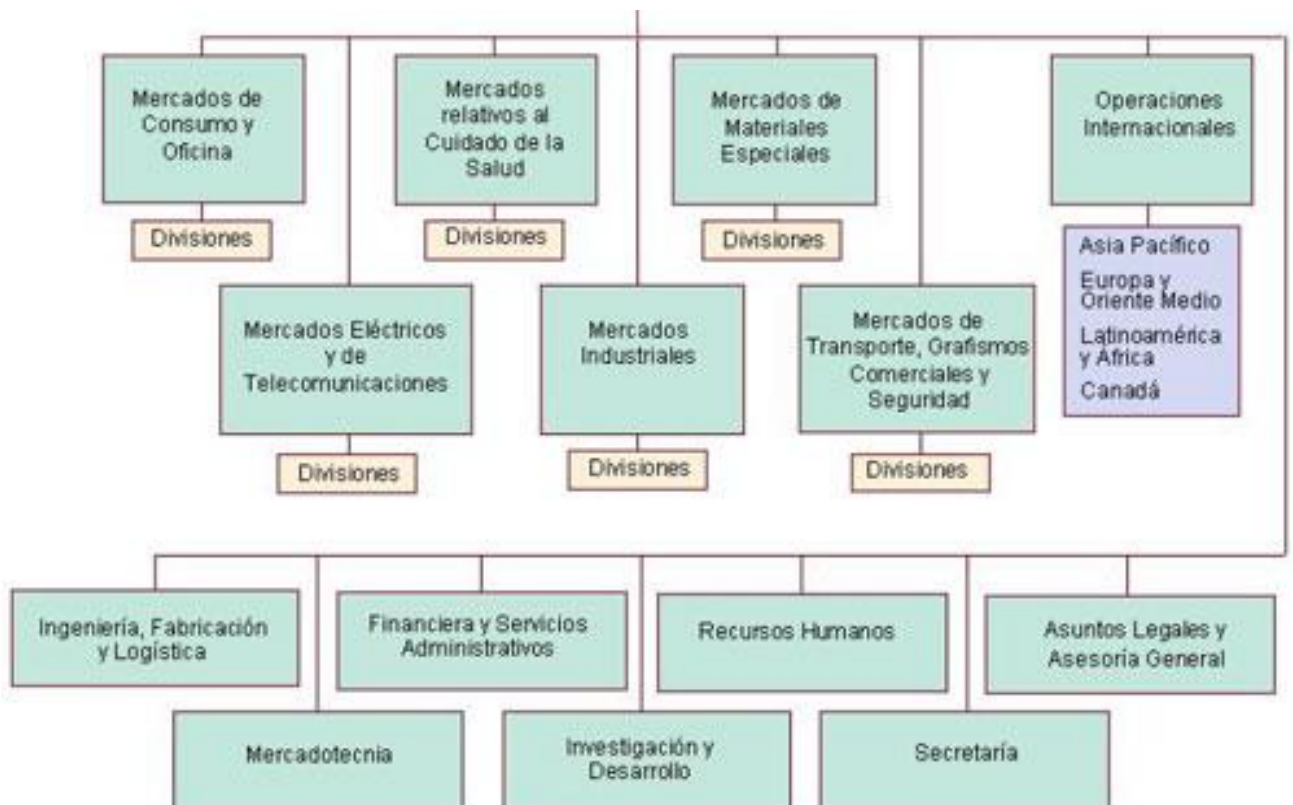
Mercados de Consumo y Oficina

Divisiones

Mercados relativos al Cuidado de la Salud

Divisiones

Mercados de Materiales Especiales

Divisiones

Operaciones Internacionales

Asia Pacífico
Europa y Oriente Medio
Latinoamérica y África
Canadá

Mercados Eléctricos y de Telecomunicaciones

Divisiones

Mercados Industriales

Divisiones

Mercados de Transporte, Grafismos Comerciales y Seguridad

Divisiones

Ingeniería, Fabricación y Logística

Financiera y Servicios Administrativos

Recursos Humanos

Asuntos Legales y Asesoría General

Mercadotecnia

Investigación y Desarrollo

Secretaría